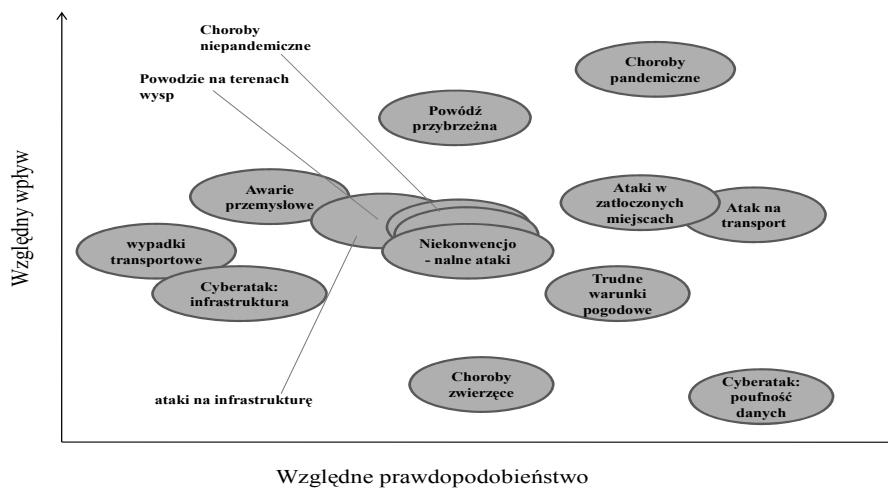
Względny wpływ

Choroby niepandemiczne

Powodzie na terenach wysp

Choroby pandemiczne

Powódź przybrzeżna

Awarie przemysłowe

Ataki w zatłoczonych miejscach

Atak na transport

wypadki transportowe

Niekonwencjo - nalne ataki

Cyberatak: infrastruktura

Trudne warunki pogodowe

ataki na infrastrukturę

Choroby zwierzęce

Cyberatak: poufność danych

Względne prawdopodobieństwo